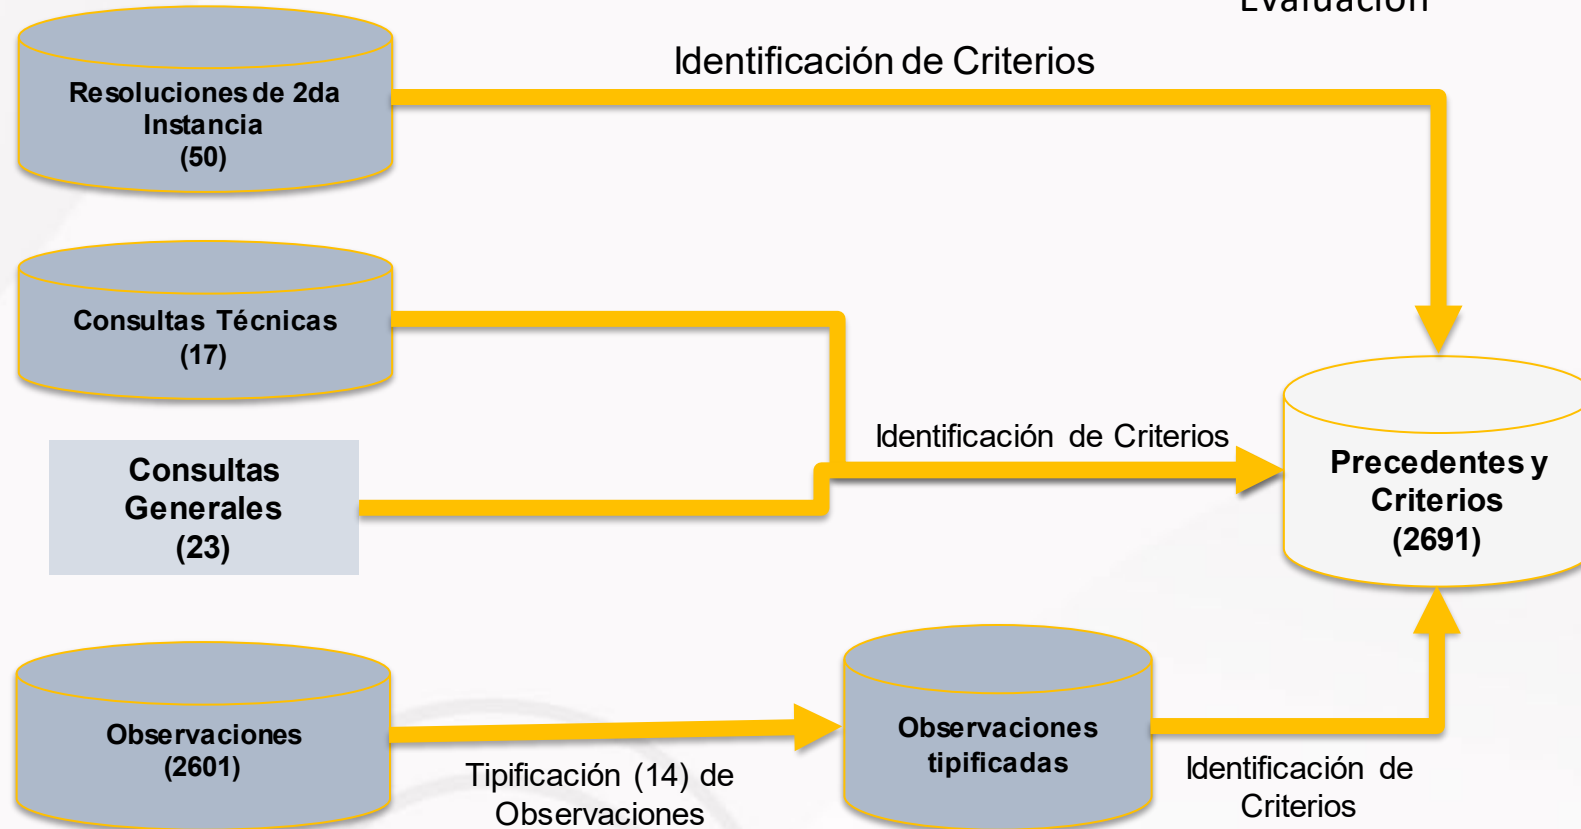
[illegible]

Identificación de Criterios

Resoluciones de 2da Instancia (50)

Consultas Técnicas (17)

Identificación de Criterios

Consultas Generales (23)

Precedentes y Criterios (2691)

Observaciones (2601)

Tipificación (14) de Observaciones

Observaciones tipificadas

Identificación de Criterios